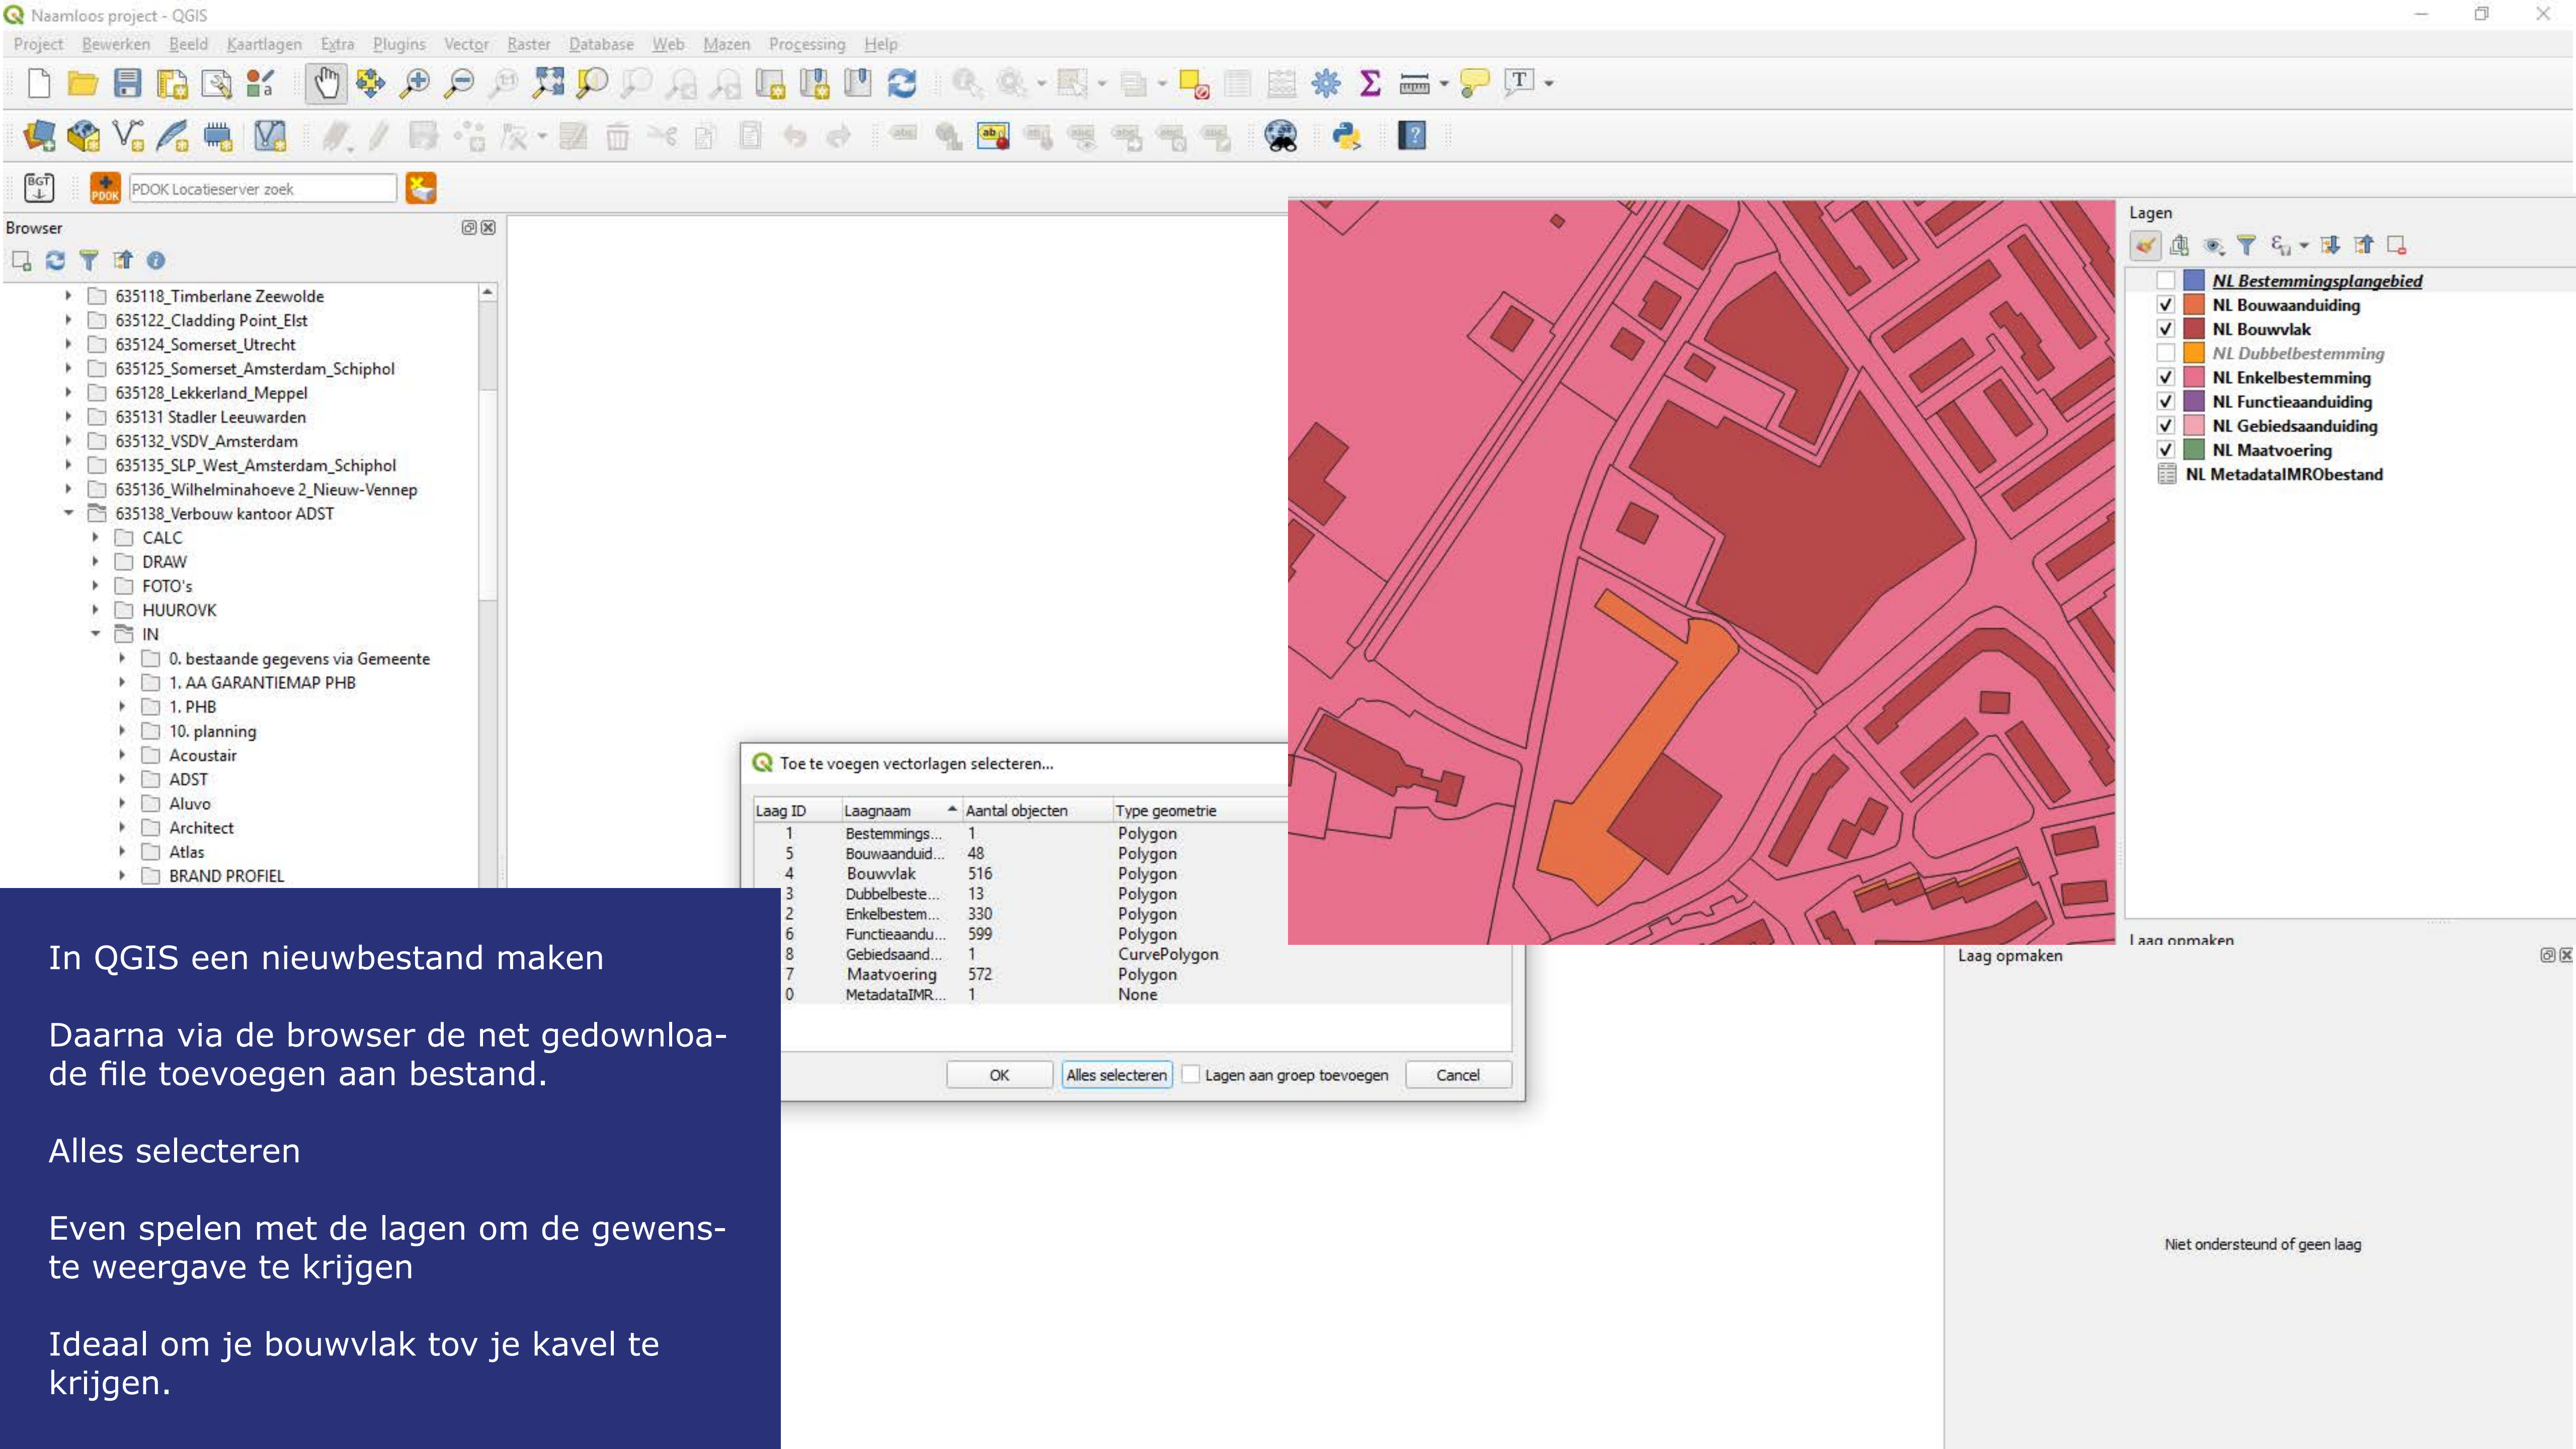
Naamloos project - QGIS

Project Bewerken Beeld Kaartlagen Extra Plugins Vector Raster Database Web Mazen Processing Help

PDOK Locatieserver zoek

Browser

635118_Timberlane Zeewolde
635122_Cladding Point_Elst
635124_Somerset_Utrecht
635125_Somerset_Amsterdam_Schiphol
635128_Lekkerland_Meppel
635131 Stadler Leeuwarden
635132_VSDV_Amsterdam
635135_SLP_West_Amsterdam_Schiphol
635136_Wilhelminahoeve 2_Nieuw-Vennep
635138_Verbouw kantoor ADST
CALC
DRAW
FOTO's
HUUROVK
IN
0. bestaande gegevens via Gemeente
1. AA GARANTIEMAP PHB
1. PHB
10. planning
Acoustair
ADST
Aluvo
Architect
Atlas
BRAND PROFIEL

Toe te voegen vectorlagen selecteren...

| Laag ID | Laagnaam | Aantal objecten | Type geometrie |
|---|---|---|---|
| 1 | Bestemmings... | 1 | Polygon |
| 5 | Bouwaanduid... | 48 | Polygon |
| 4 | Bouwvlak | 516 | Polygon |
| 3 | Dubbelbeste... | 13 | Polygon |
| 2 | Enkelbestem... | 330 | Polygon |
| 6 | Functieaandu... | 599 | Polygon |
| 8 | Gebiedsaand... | 1 | CurvePolygon |
| 7 | Maatvoering | 572 | Polygon |
| 0 | MetadataIMR... | 1 | None |

OK Alles selecteren Lagen aan groep toevoegen Cancel

Lagen
NL Bestemmingsplangebied
NL Bouwaanduiding
NL Bouwvlak
NL Dubbelbestemming
NL Enkelbestemming
NL Functieaanduiding
NL Gebiedsaanduiding
NL Maatvoering
NL MetadataIMRObestand

Laag opmaken
Laag opmaken
Niet ondersteund of geen laag

In QGIS een nieuwbestand maken

Daarna via de browser de net gedownloade file toevoegen aan bestand.

Alles selecteren

Even spelen met de lagen om de gewenste weergave te krijgen

Ideaal om je bouwvlak tov je kavel te krijgen.